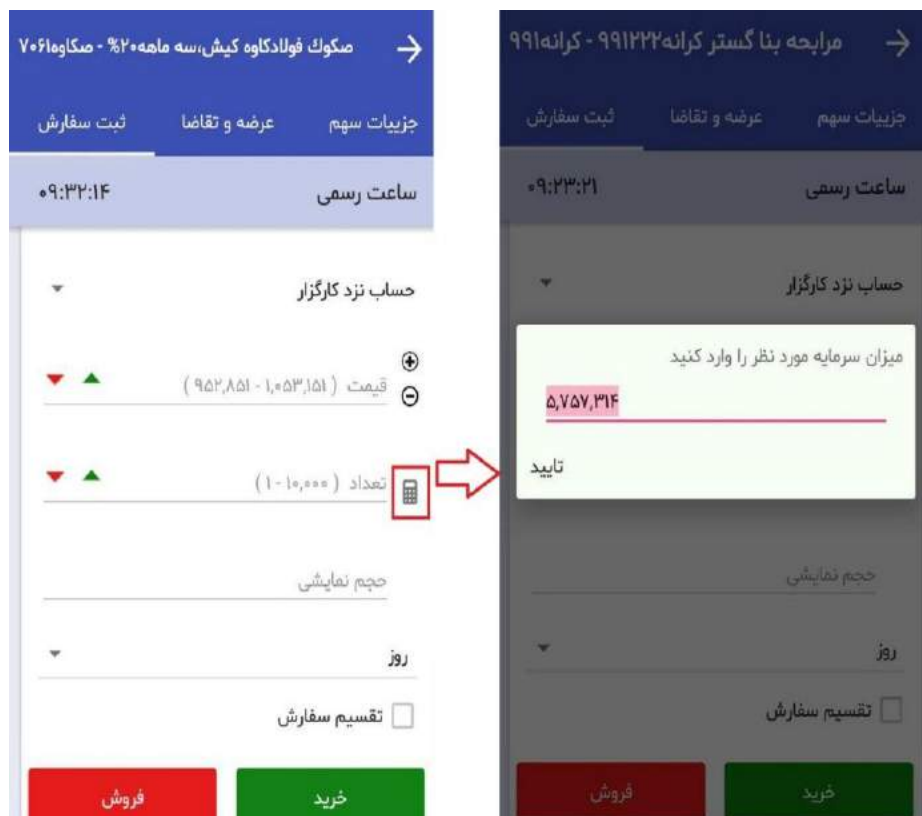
مرابحه بنا گستر کرانه۹۹۱۲۲۲ - کرانه۹۹۱

جزییات سهم
عرضه و تقاضا
ثبت سفارش

ساعت رسمی
۰۹:۲۳:۲۱

حساب نزد کارگزار

میزان سرمایه مورد نظر را وارد کنید
۵,۷۵۷,۳۱۴
تایید

حجم نمایشی

روز

تقسیم سفارش

خرید
فروش

صکوک فولادکاوه کیش،سه ماهه۲۰% - صکاوه۱۴۰۷

جزییات سهم
عرضه و تقاضا
ثبت سفارش

ساعت رسمی
۰۹:۳۲:۱۴

حساب نزد کارگزار

قیمت ( ۹۵۲,۸۵۱ - ۱,۰۵۳,۱۵۱ )

تعداد ( ۱ - ۱۰,۰۰۰ )

حجم نمایشی

روز

تقسیم سفارش

خرید
فروش